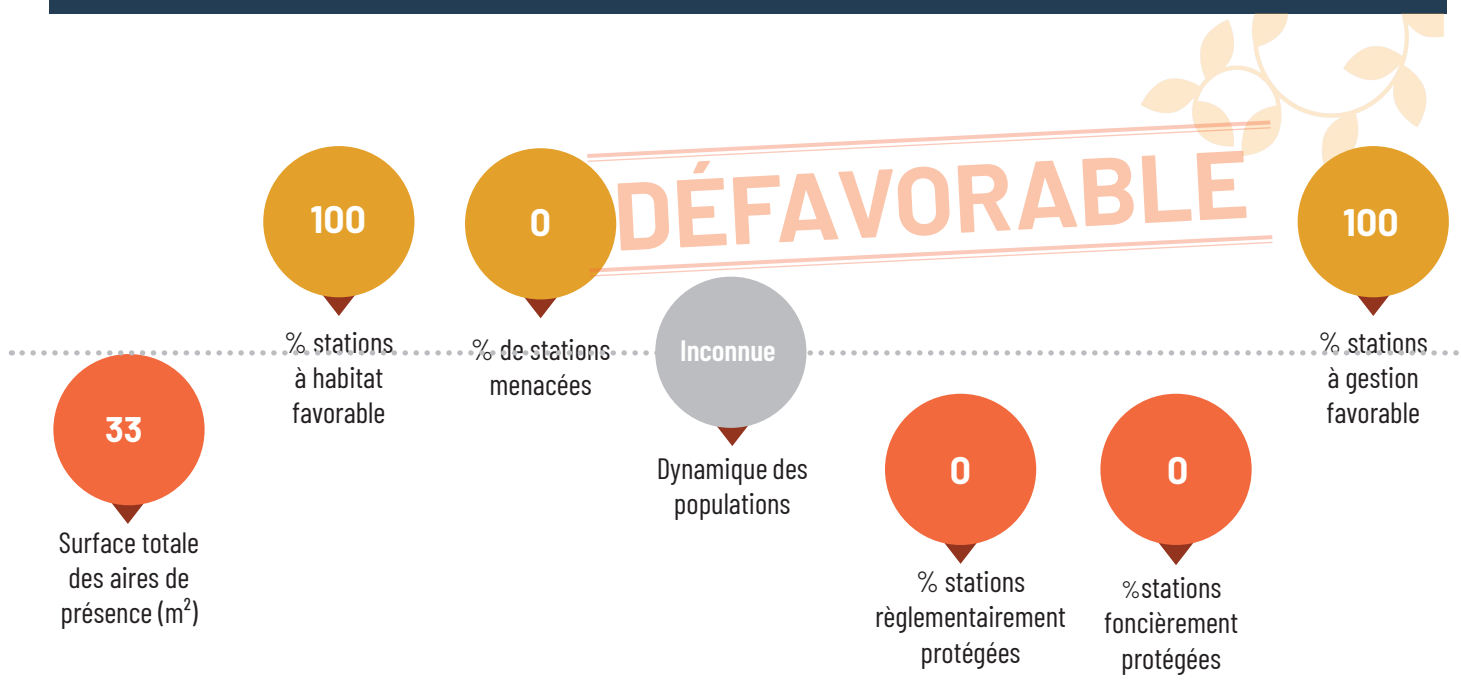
DÉFAVORABLE

100
% stations à habitat favorable

0
% de stations menacées

100
% stations à gestion favorable

33
Surface totale des aires de présence ($m^2$)

Inconnue
Dynamique des populations

0
% stations règlementairement protégées

0
%stations foncièrement protégées